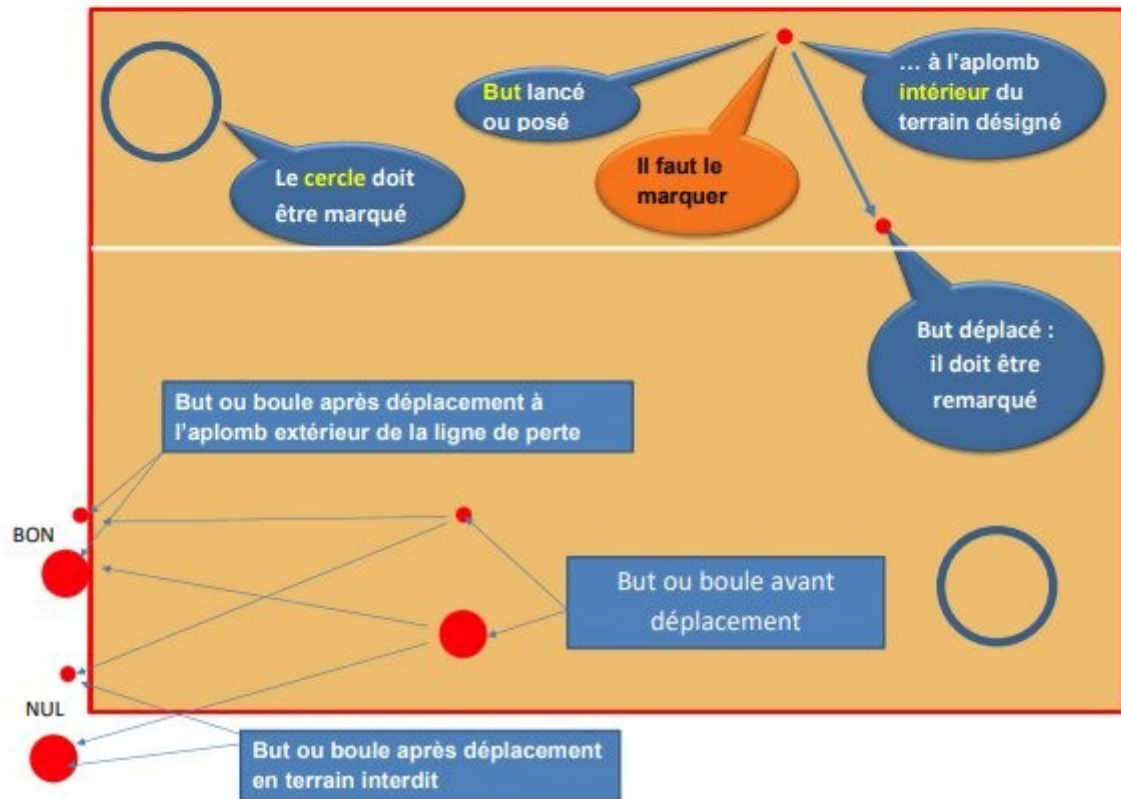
Le cercle doit être marqué

But lancé ou posé

Il faut le marquer

… à l'aplomb intérieur du terrain désigné

But déplacé : il doit être remarqué

But ou boule après déplacement à l'aplomb extérieur de la ligne de perte

BON

But ou boule avant déplacement

NUL

But ou boule après déplacement en terrain interdit